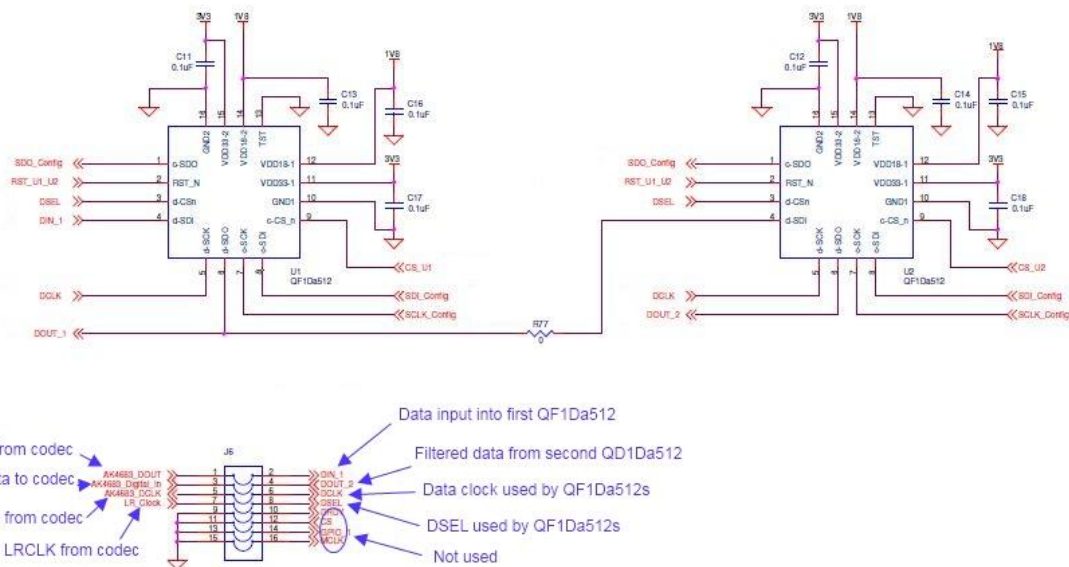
3V3
1V8
C11
0.1uF
1V8
C13
0.1uF
C16
0.1uF
GND2
VDD33-2
VDD18-2
TST
SDO_Config
RST_U1_U2
DSEL
DIN_1
1 c-SDO
2 RST_N
3 d-CSn
4 d-SDI
VDD18-1 12
VDD33-1 11
GND1 10
c-CS_n 9
3V3
C17
0.1uF
d-SCK
d-SDO
c-SCK
c-SDI
U1
QF1Da512
CS_U1
DCLK
SDI_Config
SCLK_Config
DOUT_1
R77
0

3V3
1V8
C12
0.1uF
1V8
C14
0.1uF
C15
0.1uF
GND2
VDD33-2
VDD18-2
TST
SDO_Config
RST_U1_U2
DSEL
1 c-SDO
2 RST_N
3 d-CSn
4 d-SDI
VDD18-1 12
VDD33-1 11
GND1 10
c-CS_n 9
3V3
C18
0.1uF
d-SCK
d-SDO
c-SCK
c-SDI
U2
QF1Da512
CS_U2
DCLK
DOUT_2
SDI_Config
SCLK_Config

J6
from codec
ta to codec
from codec
LRCLK from codec
AK4683_DOUT
AK4683_Digital_In
AK4683_DCLK
LR_Clock
DIN_1
DOUT_2
DCLK
DSEL
CS
GPIO
MCLK
Data input into first QF1Da512
Filtered data from second QD1Da512
Data clock used by QF1Da512s
DSEL used by QF1Da512s
Not used